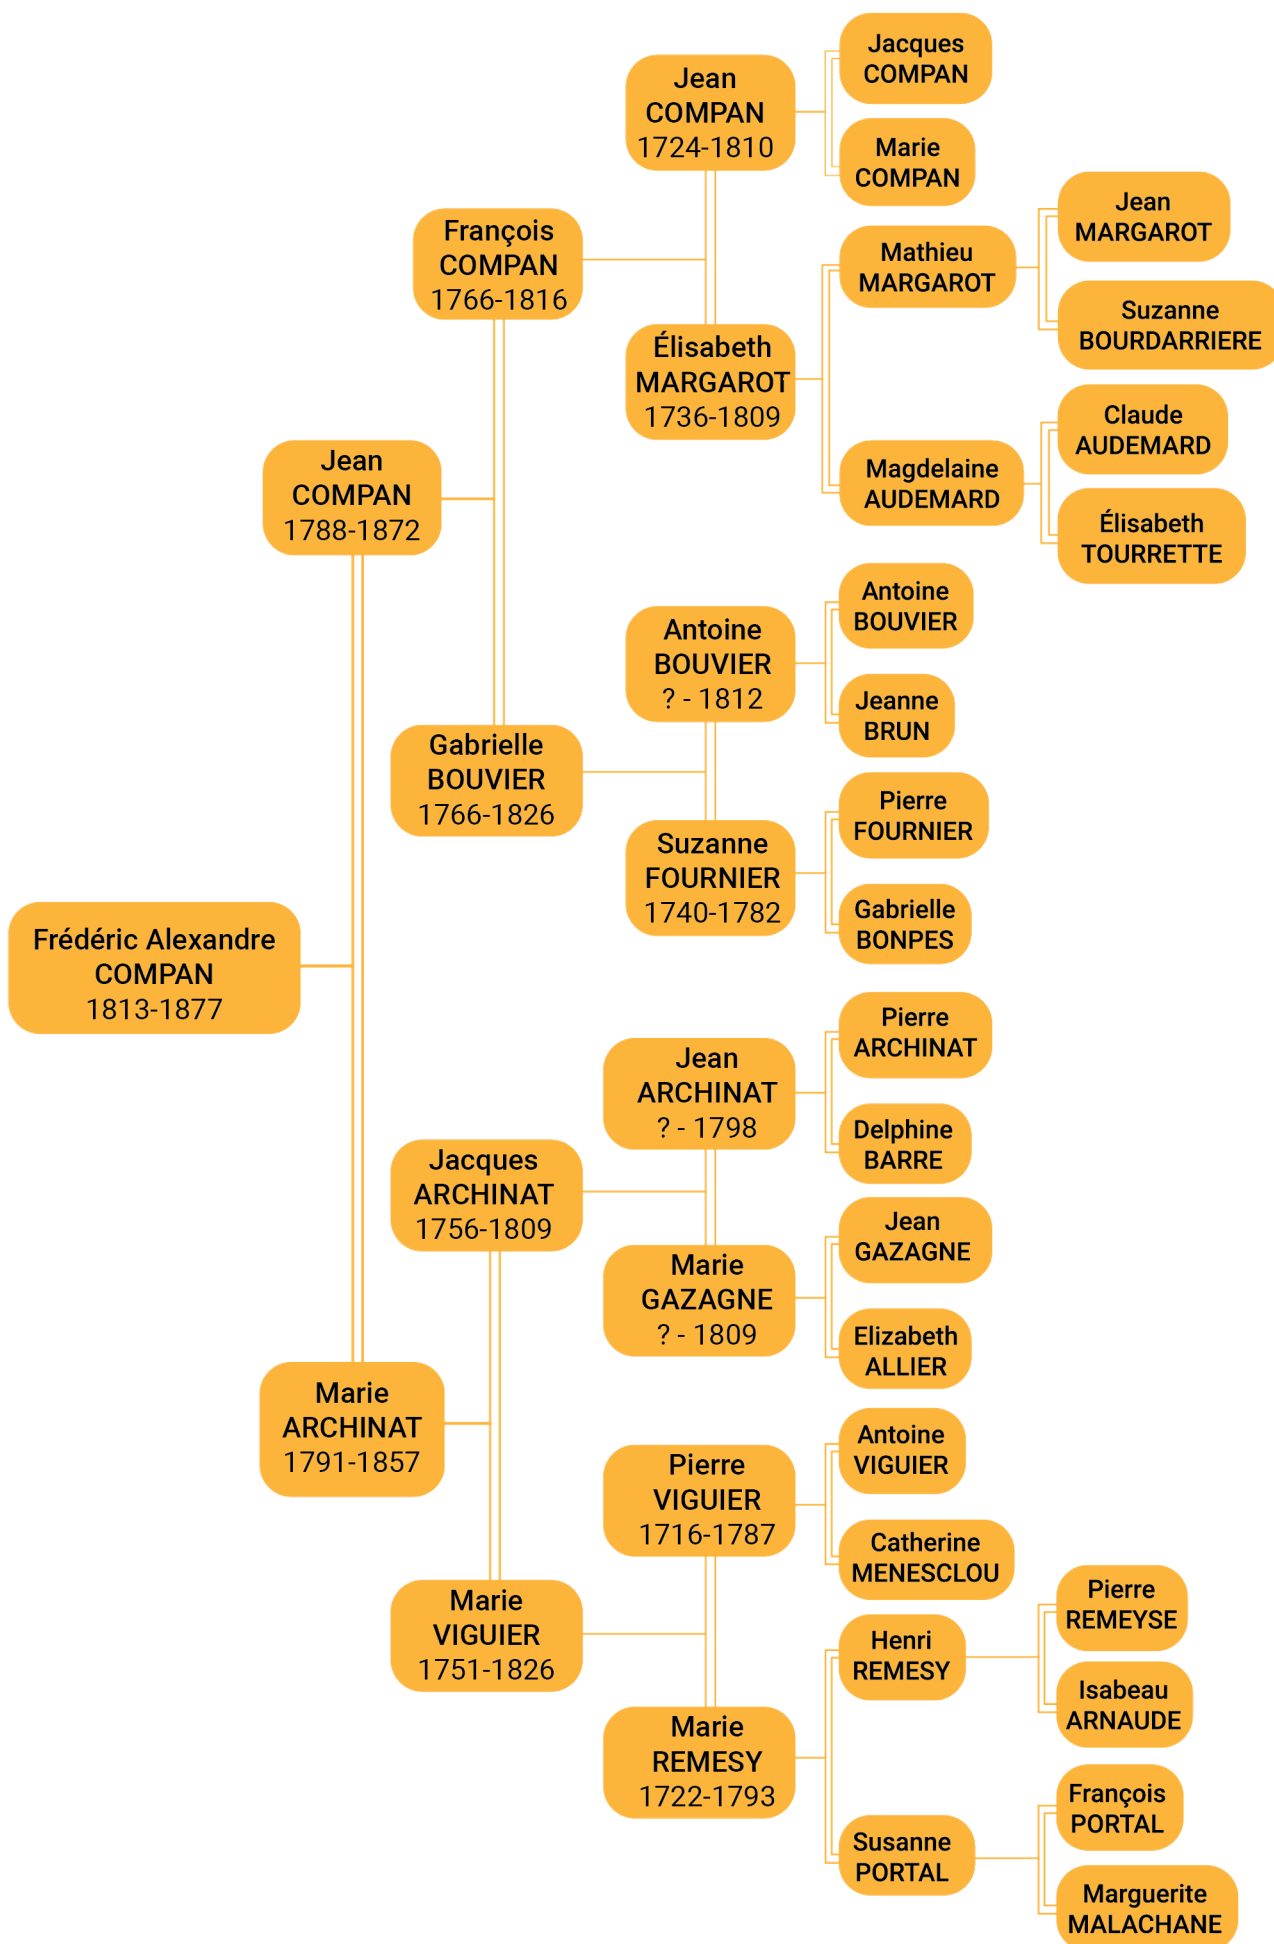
Jacques COMPAN

Jean COMPAN 1724-1810

Marie COMPAN

Jean MARGAROT

François COMPAN 1766-1816

Mathieu MARGAROT

Suzanne BOURDARRIERE

Élisabeth MARGAROT 1736-1809

Claude AUDEMARD

Jean COMPAN 1788-1872

Magdelaine AUDEMARD

Élisabeth TOURRETTE

Antoine BOUVIER

Antoine BOUVIER ? - 1812

Jeanne BRUN

Gabrielle BOUVIER 1766-1826

Pierre FOURNIER

Suzanne FOURNIER 1740-1782

Gabrielle BONPES

Frédéric Alexandre COMPAN 1813-1877

Pierre ARCHINAT

Jean ARCHINAT ? - 1798

Delphine BARRE

Jacques ARCHINAT 1756-1809

Jean GAZAGNE

Marie GAZAGNE ? - 1809

Elizabeth ALLIER

Marie ARCHINAT 1791-1857

Antoine VIGUIER

Pierre VIGUIER 1716-1787

Catherine MENESCLOU

Pierre REMEYSE

Marie VIGUIER 1751-1826

Henri REMESY

Isabeau ARNAUDE

Marie REMESY 1722-1793

François PORTAL

Susanne PORTAL

Marguerite MALACHANE